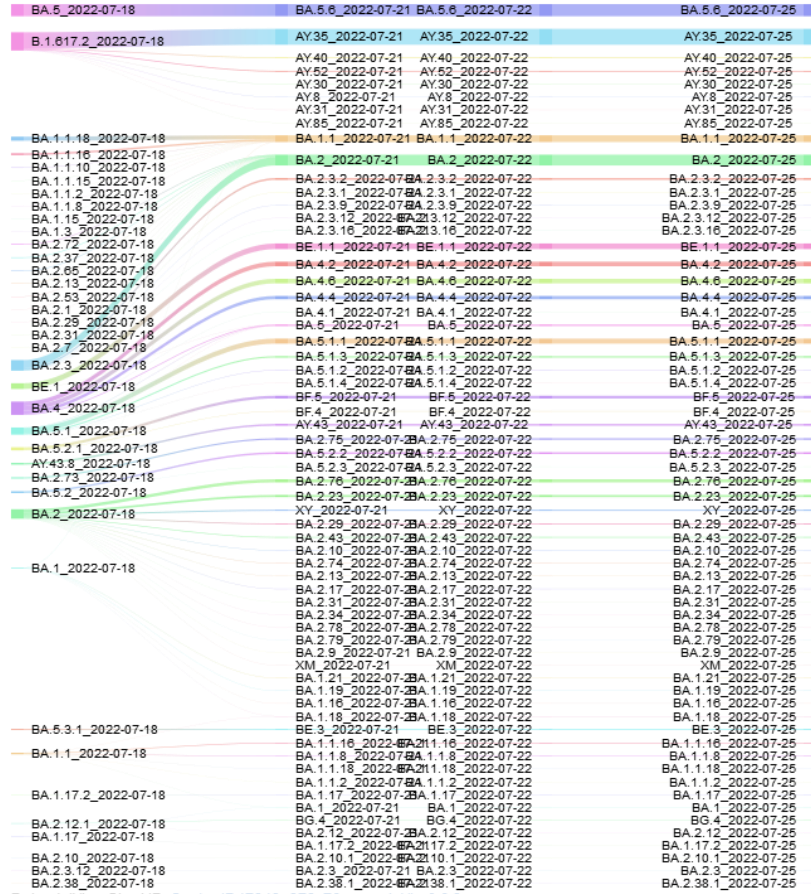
BA.5_2022-07-18
B.1.617.2_2022-07-18
BA.1.1.18_2022-07-18
BA.1.1.16_2022-07-18
BA.1.1.10_2022-07-18
BA.1.1.15_2022-07-18
BA.1.1.2_2022-07-18
BA.1.1.8_2022-07-18
BA.1.15_2022-07-18
BA.1.3_2022-07-18
BA.2.72_2022-07-18
BA.2.37_2022-07-18
BA.2.65_2022-07-18
BA.2.13_2022-07-18
BA.2.53_2022-07-18
BA.2.1_2022-07-18
BA.2.29_2022-07-18
BA.2.31_2022-07-18
BA.2.7_2022-07-18
BA.2.3_2022-07-18
BE.1_2022-07-18
BA.4_2022-07-18
BA.5.1_2022-07-18
BA.5.2.1_2022-07-18
AY.43.8_2022-07-18
BA.2.73_2022-07-18
BA.5.2_2022-07-18
BA.2_2022-07-18
BA.1_2022-07-18
BA.5.3.1_2022-07-18
BA.1.1_2022-07-18
BA.1.17.2_2022-07-18
BA.2.12.1_2022-07-18
BA.1.17_2022-07-18
BA.2.10_2022-07-18
BA.2.3.12_2022-07-18
BA.2.38_2022-07-18

BA.5.6_2022-07-21
AY.35_2022-07-21
AY.40_2022-07-21
AY.52_2022-07-21
AY.30_2022-07-21
AY.8_2022-07-21
AY.31_2022-07-21
AY.85_2022-07-21
BA.1.1_2022-07-21
BA.2_2022-07-21
BA.2.3.2_2022-07-21
BA.2.3.1_2022-07-21
BA.2.3.9_2022-07-21
BA.2.3.12_2022-07-21
BA.2.3.16_2022-07-21
BE.1.1_2022-07-21
BA.4.2_2022-07-21
BA.4.6_2022-07-21
BA.4.4_2022-07-21
BA.4.1_2022-07-21
BA.5_2022-07-21
BA.5.1.1_2022-07-21
BA.5.1.3_2022-07-21
BA.5.1.2_2022-07-21
BA.5.1.4_2022-07-21
BF.5_2022-07-21
BF.4_2022-07-21
AY.43_2022-07-21
BA.2.75_2022-07-21
BA.5.2.2_2022-07-21
BA.5.2.3_2022-07-21
BA.2.76_2022-07-21
BA.2.23_2022-07-21
XY_2022-07-21
BA.2.29_2022-07-21
BA.2.43_2022-07-21
BA.2.10_2022-07-21
BA.2.74_2022-07-21
BA.2.13_2022-07-21
BA.2.17_2022-07-21
BA.2.31_2022-07-21
BA.2.34_2022-07-21
BA.2.78_2022-07-21
BA.2.79_2022-07-21
BA.2.9_2022-07-21
XM_2022-07-21
BA.1.21_2022-07-21
BA.1.19_2022-07-21
BA.1.16_2022-07-21
BA.1.18_2022-07-21
BE.3_2022-07-21
BA.1.1.16_2022-07-21
BA.1.1.8_2022-07-21
BA.1.1.18_2022-07-21
BA.1.1.2_2022-07-21
BA.1.17_2022-07-21
BA.1_2022-07-21
BG.4_2022-07-21
BA.2.12_2022-07-21
BA.1.17.2_2022-07-21
BA.2.10.1_2022-07-21
BA.2.3_2022-07-21
BA.2.38.1_2022-07-21

BA.5.6_2022-07-22
AY.35_2022-07-22
AY.40_2022-07-22
AY.52_2022-07-22
AY.30_2022-07-22
AY.8_2022-07-22
AY.31_2022-07-22
AY.85_2022-07-22
BA.1.1_2022-07-22
BA.2_2022-07-22
BA.2.3.2_2022-07-22
BA.2.3.1_2022-07-22
BA.2.3.9_2022-07-22
BA.2.3.12_2022-07-22
BA.2.3.16_2022-07-22
BE.1.1_2022-07-22
BA.4.2_2022-07-22
BA.4.6_2022-07-22
BA.4.4_2022-07-22
BA.4.1_2022-07-22
BA.5_2022-07-22
BA.5.1.1_2022-07-22
BA.5.1.3_2022-07-22
BA.5.1.2_2022-07-22
BA.5.1.4_2022-07-22
BF.5_2022-07-22
BF.4_2022-07-22
AY.43_2022-07-22
BA.2.75_2022-07-22
BA.5.2.2_2022-07-22
BA.5.2.3_2022-07-22
BA.2.76_2022-07-22
BA.2.23_2022-07-22
XY_2022-07-22
BA.2.29_2022-07-22
BA.2.43_2022-07-22
BA.2.10_2022-07-22
BA.2.74_2022-07-22
BA.2.13_2022-07-22
BA.2.17_2022-07-22
BA.2.31_2022-07-22
BA.2.34_2022-07-22
BA.2.78_2022-07-22
BA.2.79_2022-07-22
BA.2.9_2022-07-22
XM_2022-07-22
BA.1.21_2022-07-22
BA.1.19_2022-07-22
BA.1.16_2022-07-22
BA.1.18_2022-07-22
BE.3_2022-07-22
BA.1.1.16_2022-07-22
BA.1.1.8_2022-07-22
BA.1.1.18_2022-07-22
BA.1.1.2_2022-07-22
BA.1.17_2022-07-22
BA.1_2022-07-22
BG.4_2022-07-22
BA.2.12_2022-07-22
BA.1.17.2_2022-07-22
BA.2.10.1_2022-07-22
BA.2.3_2022-07-22
BA.2.38.1_2022-07-22

BA.5.6_2022-07-25
AY.35_2022-07-25
AY.40_2022-07-25
AY.52_2022-07-25
AY.30_2022-07-25
AY.8_2022-07-25
AY.31_2022-07-25
AY.85_2022-07-25
BA.1.1_2022-07-25
BA.2_2022-07-25
BA.2.3.2_2022-07-25
BA.2.3.1_2022-07-25
BA.2.3.9_2022-07-25
BA.2.3.12_2022-07-25
BA.2.3.16_2022-07-25
BE.1.1_2022-07-25
BA.4.2_2022-07-25
BA.4.6_2022-07-25
BA.4.4_2022-07-25
BA.4.1_2022-07-25
BA.5_2022-07-25
BA.5.1.1_2022-07-25
BA.5.1.3_2022-07-25
BA.5.1.2_2022-07-25
BA.5.1.4_2022-07-25
BF.5_2022-07-25
BF.4_2022-07-25
AY.43_2022-07-25
BA.2.75_2022-07-25
BA.5.2.2_2022-07-25
BA.5.2.3_2022-07-25
BA.2.76_2022-07-25
BA.2.23_2022-07-25
XY_2022-07-25
BA.2.29_2022-07-25
BA.2.43_2022-07-25
BA.2.10_2022-07-25
BA.2.74_2022-07-25
BA.2.13_2022-07-25
BA.2.17_2022-07-25
BA.2.31_2022-07-25
BA.2.34_2022-07-25
BA.2.78_2022-07-25
BA.2.79_2022-07-25
BA.2.9_2022-07-25
XM_2022-07-25
BA.1.21_2022-07-25
BA.1.19_2022-07-25
BA.1.16_2022-07-25
BA.1.18_2022-07-25
BE.3_2022-07-25
BA.1.1.16_2022-07-25
BA.1.1.8_2022-07-25
BA.1.1.18_2022-07-25
BA.1.1.2_2022-07-25
BA.1.17_2022-07-25
BA.1_2022-07-25
BG.4_2022-07-25
BA.2.12_2022-07-25
BA.1.17.2_2022-07-25
BA.2.10.1_2022-07-25
BA.2.3_2022-07-25
BA.2.38.1_2022-07-25